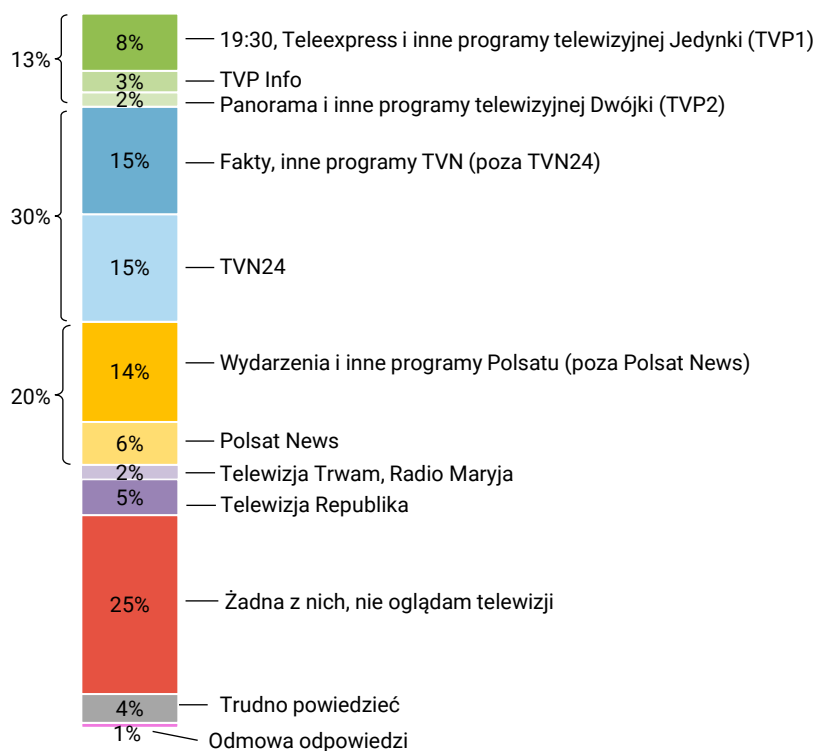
13%
8% 19:30, Teleexpress i inne programy telewizyjnej Jedynki (TVP1)
3% TVP Info
2% Panorama i inne programy telewizyjnej Dwójki (TVP2)

30%
15% Fakty, inne programy TVN (poza TVN24)
15% TVN24

20%
14% Wydarzenia i inne programy Polsatu (poza Polsat News)
6% Polsat News

2% Telewizja Trwam, Radio Maryja
5% Telewizja Republika
25% Żadna z nich, nie oglądam telewizji
4% Trudno powiedzieć
1% Odmowa odpowiedzi